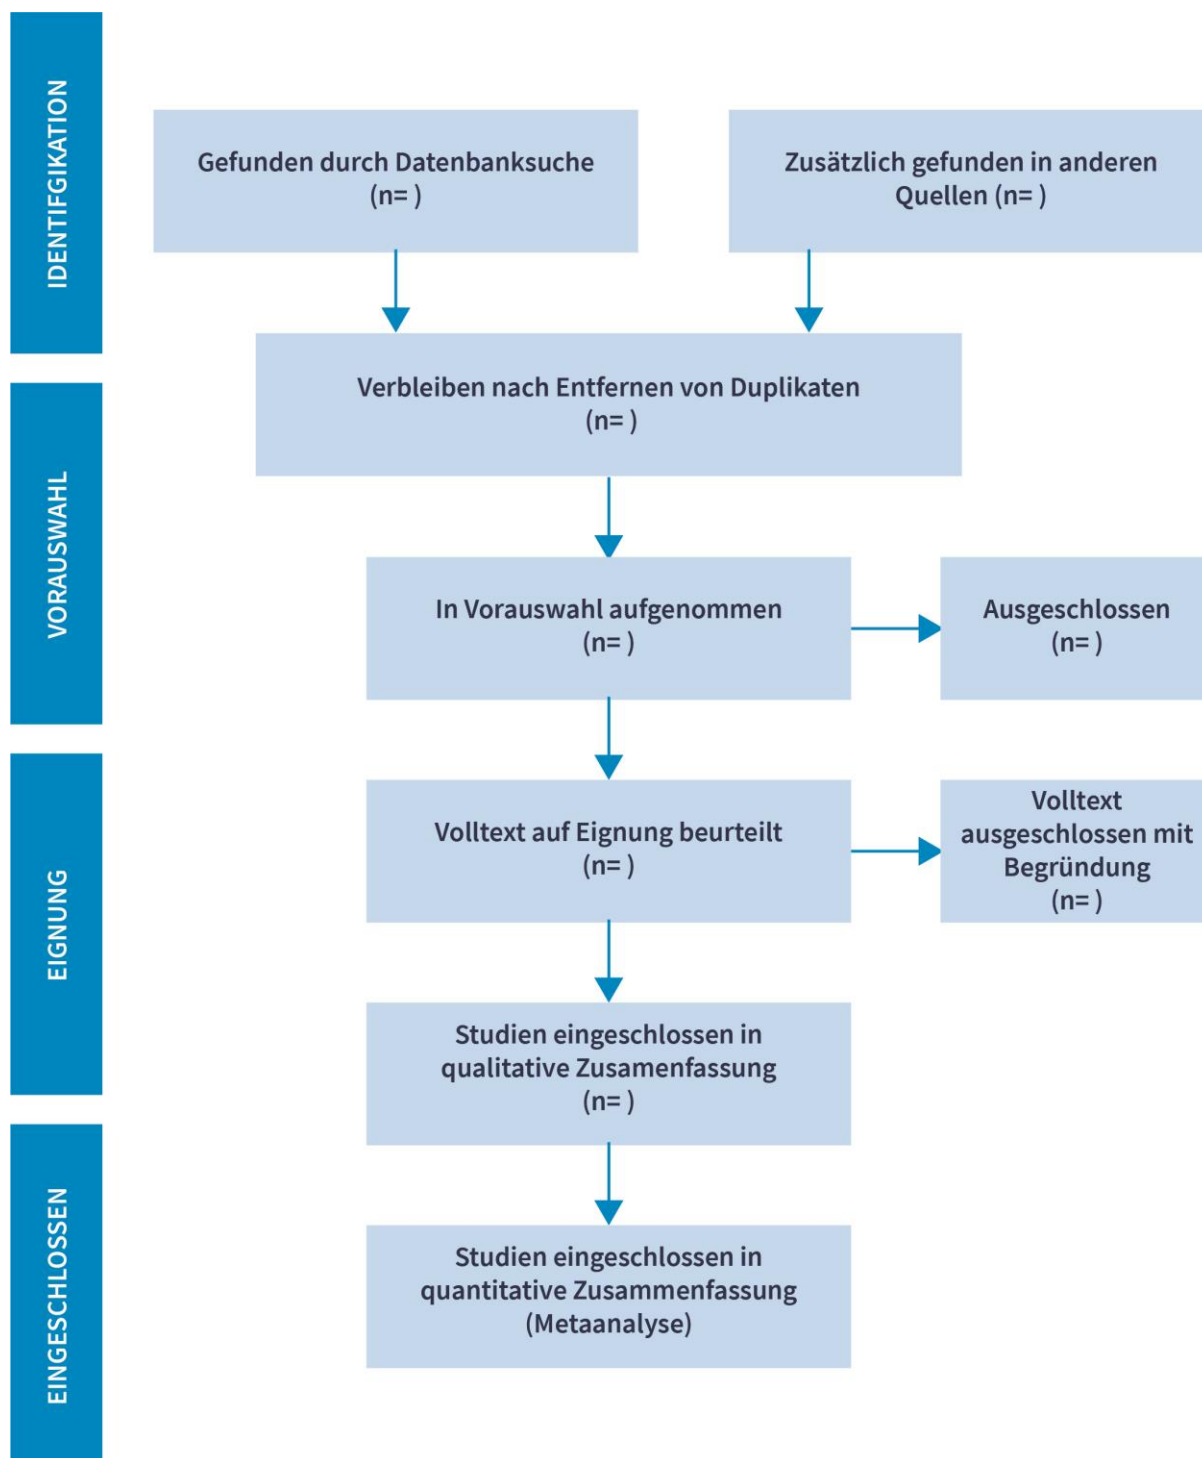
IDENTIFGIKATION

Gefunden durch Datenbanksuche (n= )

Zusätzlich gefunden in anderen Quellen (n= )

VORAUSWAHL

Verbleiben nach Entfernen von Duplikaten (n= )

In Vorauswahl aufgenommen (n= )

Ausgeschlossen (n= )

EIGNUNG

Volltext auf Eignung beurteilt (n= )

Volltext ausgeschlossen mit Begründung (n= )

Studien eingeschlossen in qualitative Zusamenfassung (n= )

EINGESCHLOSSEN

Studien eingeschlossen in quantitative Zusammenfassung (Metaanalyse)